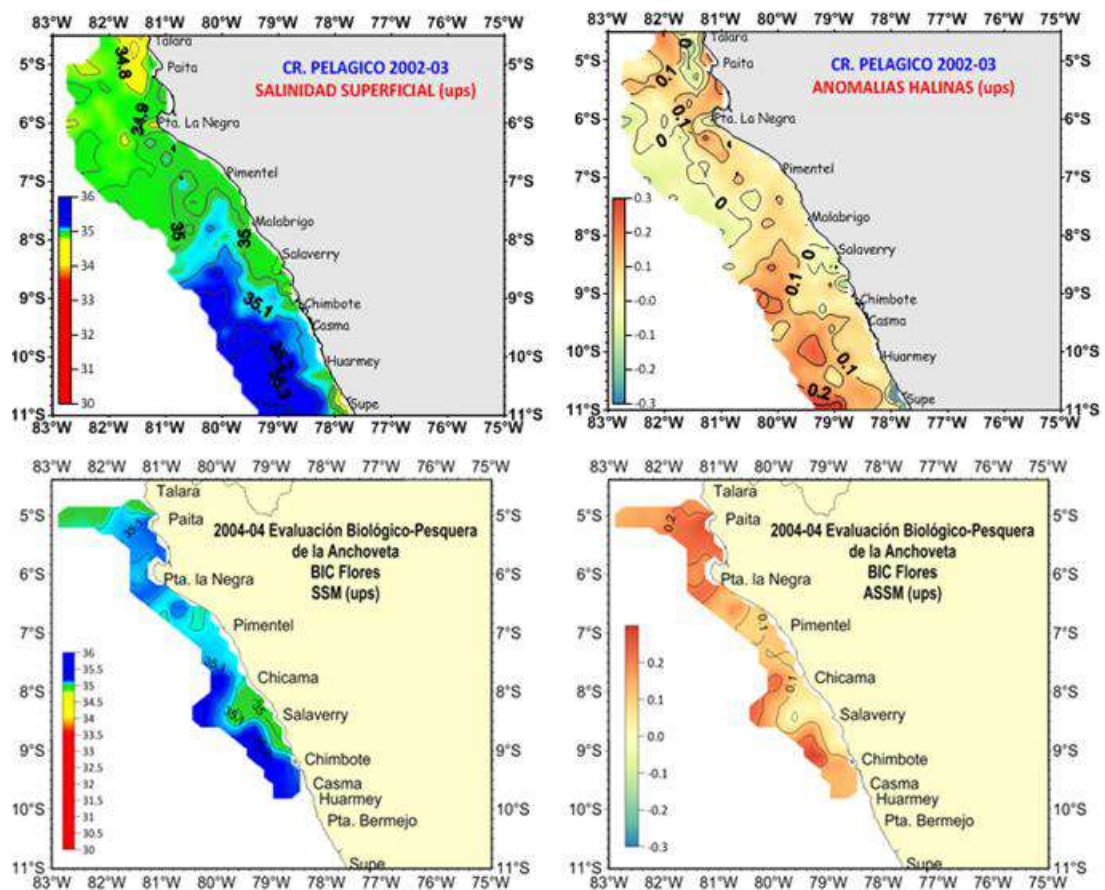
83°W 82°W 81°W 80°W 79°W 78°W 77°W 76°W 75°W

CR. PELAGICO 2002-03
SALINIDAD SUPERFICIAL (ups)

5°S 6°S 7°S 8°S 9°S 10°S 11°S

Talara
Paita
Pta. La Negra
Pimentel
Malabrigo
Salaverry
Chimbote
Casma
Huarmey
Supe

34.8
34.9
35
35
35.1
35.1
35.1

36 35 34 33 32 31 30

83°W 82°W 81°W 80°W 79°W 78°W 77°W 76°W 75°W

83°W 82°W 81°W 80°W 79°W 78°W 77°W 76°W 75°W

CR. PELAGICO 2002-03
ANOMALIAS HALINAS (ups)

5°S 6°S 7°S 8°S 9°S 10°S 11°S

Talara
Paita
Pta. La Negra
Pimentel
Malabrigo
Salaverry
Chimbote
Casma
Huarmey
Supe

0
0.1
0.1
0
0
0
0.1
0.1
0.2

0.3 0.2 0.1 -0.0 -0.1 -0.2 -0.3

83°W 82°W 81°W 80°W 79°W 78°W 77°W 76°W 75°W

83°W 82°W 81°W 80°W 79°W 78°W 77°W 76°W 75°W

2004-04 Evaluación Biológico-Pesquera
de la Anchoveta
BIC Flores
SSM (ups)

5°S 6°S 7°S 8°S 9°S 10°S 11°S

Talara
Paita
Pta. la Negra
Pimentel
Chicama
Salaverry
Chimbote
Casma
Huarmey
Pta. Bermejo
Supe

35.1
35.1
35.1
35

36 35.5 35 34.5 34 33.5 33 32.5 32 31.5 31 30.5 30

83°W 82°W 81°W 80°W 79°W 78°W 77°W 76°W 75°W

83°W 82°W 81°W 80°W 79°W 78°W 77°W 76°W 75°W

2004-04 Evaluación Biológico-Pesquera
de la Anchoveta
BIC Flores
ASSM (ups)

5°S 6°S 7°S 8°S 9°S 10°S 11°S

Talara
Paita
Pta. la Negra
Pimentel
Chicama
Salaverry
Chimbote
Casma
Huarmey
Pta. Bermejo
Supe

0.2
0.1
0.1

0.2 0.1 0.0 -0.1 -0.2 -0.3

83°W 82°W 81°W 80°W 79°W 78°W 77°W 76°W 75°W